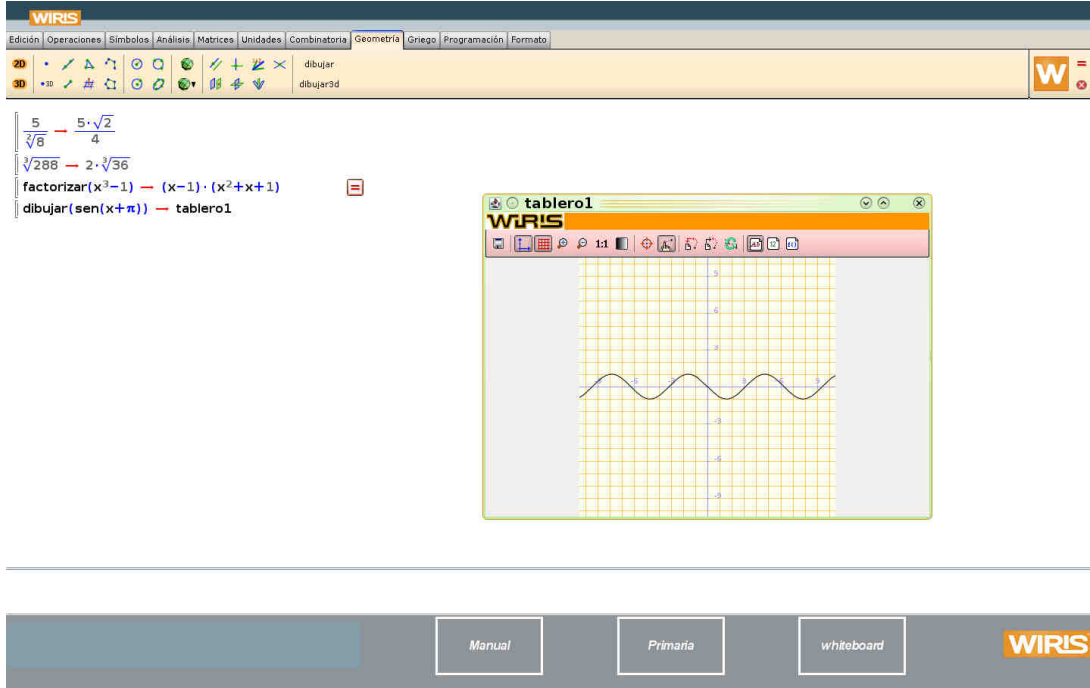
WIRIS

Edición | Operaciones | Símbolos | Análisis | Matrices | Unidades | Combinatoria | Geometría | Griego | Programación | Formato

2D
3D
dibujar
dibujar3d

W

$\frac{5}{\sqrt[3]{8}} \rightarrow \frac{5\cdot\sqrt{2}}{4}$

$\sqrt[3]{288} \rightarrow 2\cdot\sqrt[3]{36}$

factorizar$(x^3-1) \rightarrow (x-1)\cdot(x^2+x+1)$

dibujar(sen$(x+\pi)$) $\rightarrow$ tablero1

tablero1

WIRIS

1:1

Manual

Primaria

whiteboard

WIRIS